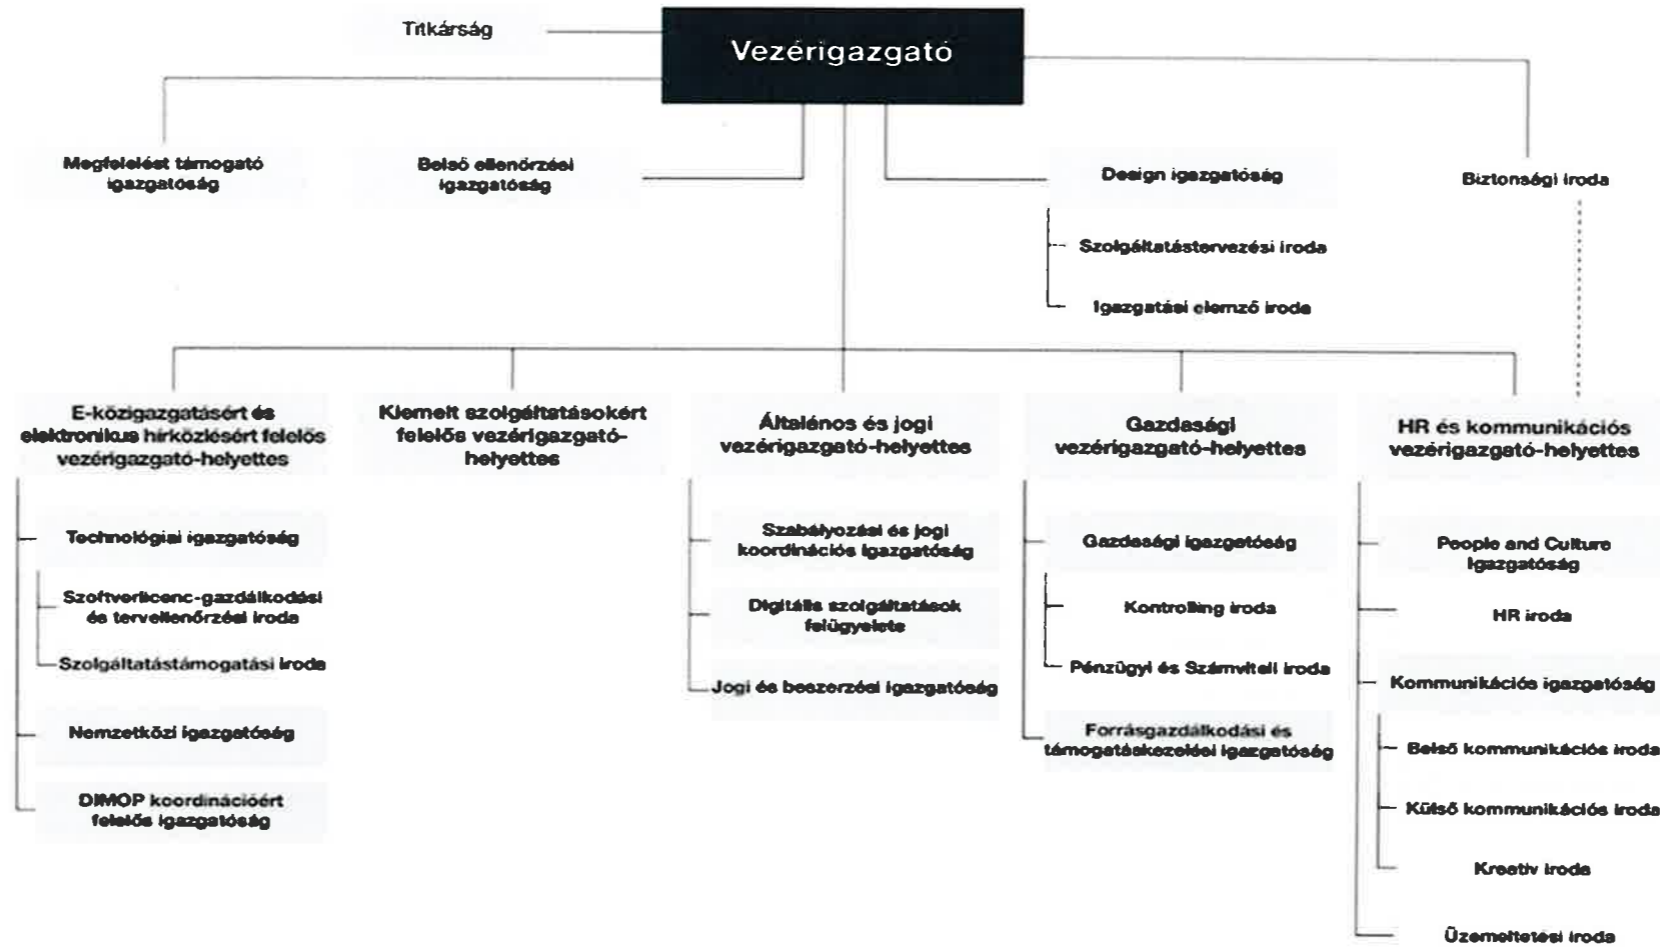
Titkárság

Vezérigazgató

Megfelelést támogató igazgatóság

Belső ellenőrzési igazgatóság

Design igazgatóság

Szolgáltatástervezési iroda

Igazgatási elemző iroda

Biztonsági iroda

E-közigazgatásért és elektronikus hírközlésért felelős vezérigazgató-helyettes

Technológiai igazgatóság

Szoftverlicenc-gazdálkodási és tervellenőrzési iroda

Szolgáltatástámogatási iroda

Nemzetközi igazgatóság

DIMOP koordinációért felelős igazgatóság

Kiemelt szolgáltatásokért felelős vezérigazgató-helyettes

Általános és jogi vezérigazgató-helyettes

Szabályozási és jogi koordinációs igazgatóság

Digitális szolgáltatások felügyelete

Jogi és beszerzési igazgatóság

Gazdasági vezérigazgató-helyettes

Gazdasági igazgatóság

Kontrolling iroda

Pénzügyi és Számviteli iroda

Forrásgazdálkodási és támogatáskezelési igazgatóság

HR és kommunikációs vezérigazgató-helyettes

People and Culture igazgatóság

HR iroda

Kommunikációs igazgatóság

Belső kommunikációs iroda

Külső kommunikációs iroda

Kreatív iroda

Üzemeltetési iroda